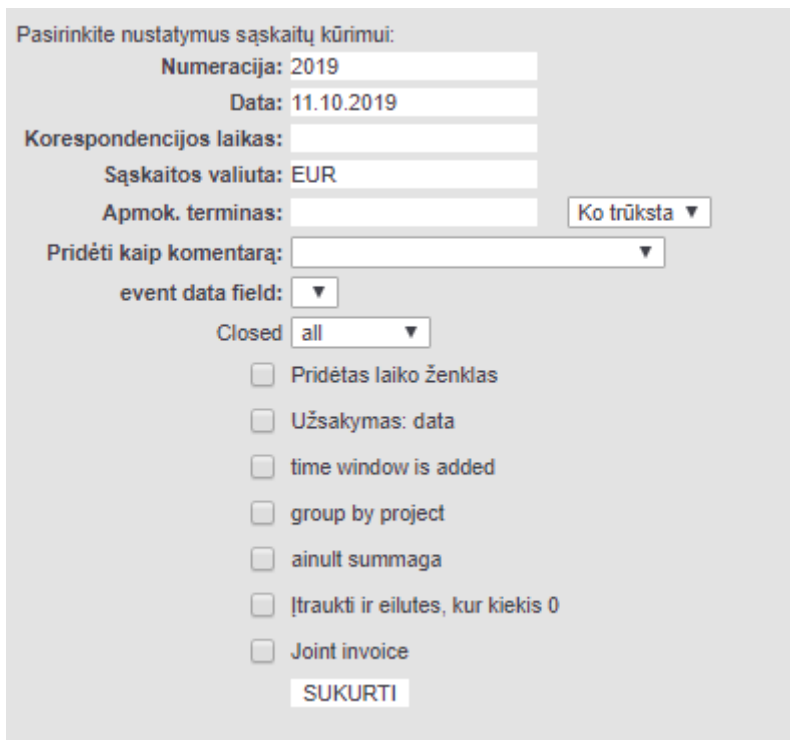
Pasirinkite nustatymus sąskaitų kūrimui:

Numeracija: 2019

Data: 11.10.2019

Korespondencijos laikas:

Sąskaitos valiuta: EUR

Apmok. terminas:

Ko trūksta ▼

Pridėti kaip komentarą: ▼

event data field: ▼

Closed all ▼

Pridėtas laiko ženklas

Užsakymas: data

time window is added

group by project

ainult summaga

Įtraukti ir eilutes, kur kiekis 0

Joint invoice

SUKURTI